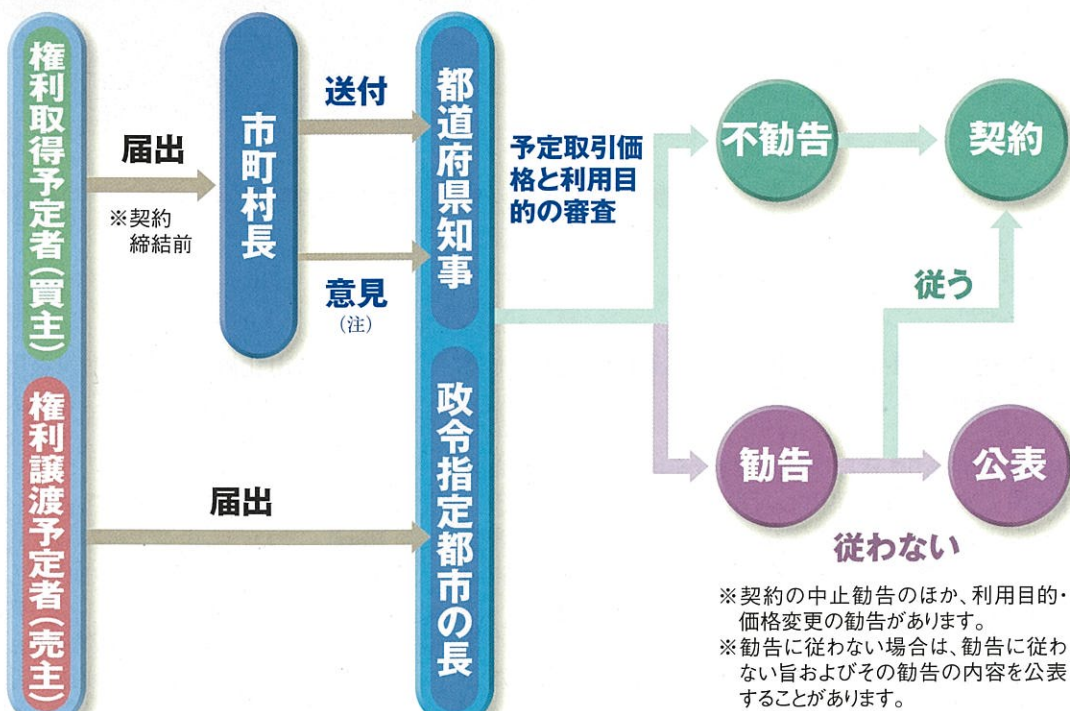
権利取得予定者（買主）

届出
※契約締結前

市町村長

送付

意見
（注）

都道府県知事

予定取引価格と利用目的の審査

不勧告

契約

従う

権利譲渡予定者（売主）

届出

政令指定都市の長

勧告

公表

従わない

※契約の中止勧告のほか、利用目的・価格変更の勧告があります。
※勧告に従わない場合は、勧告に従わない旨およびその勧告の内容を公表することがあります。